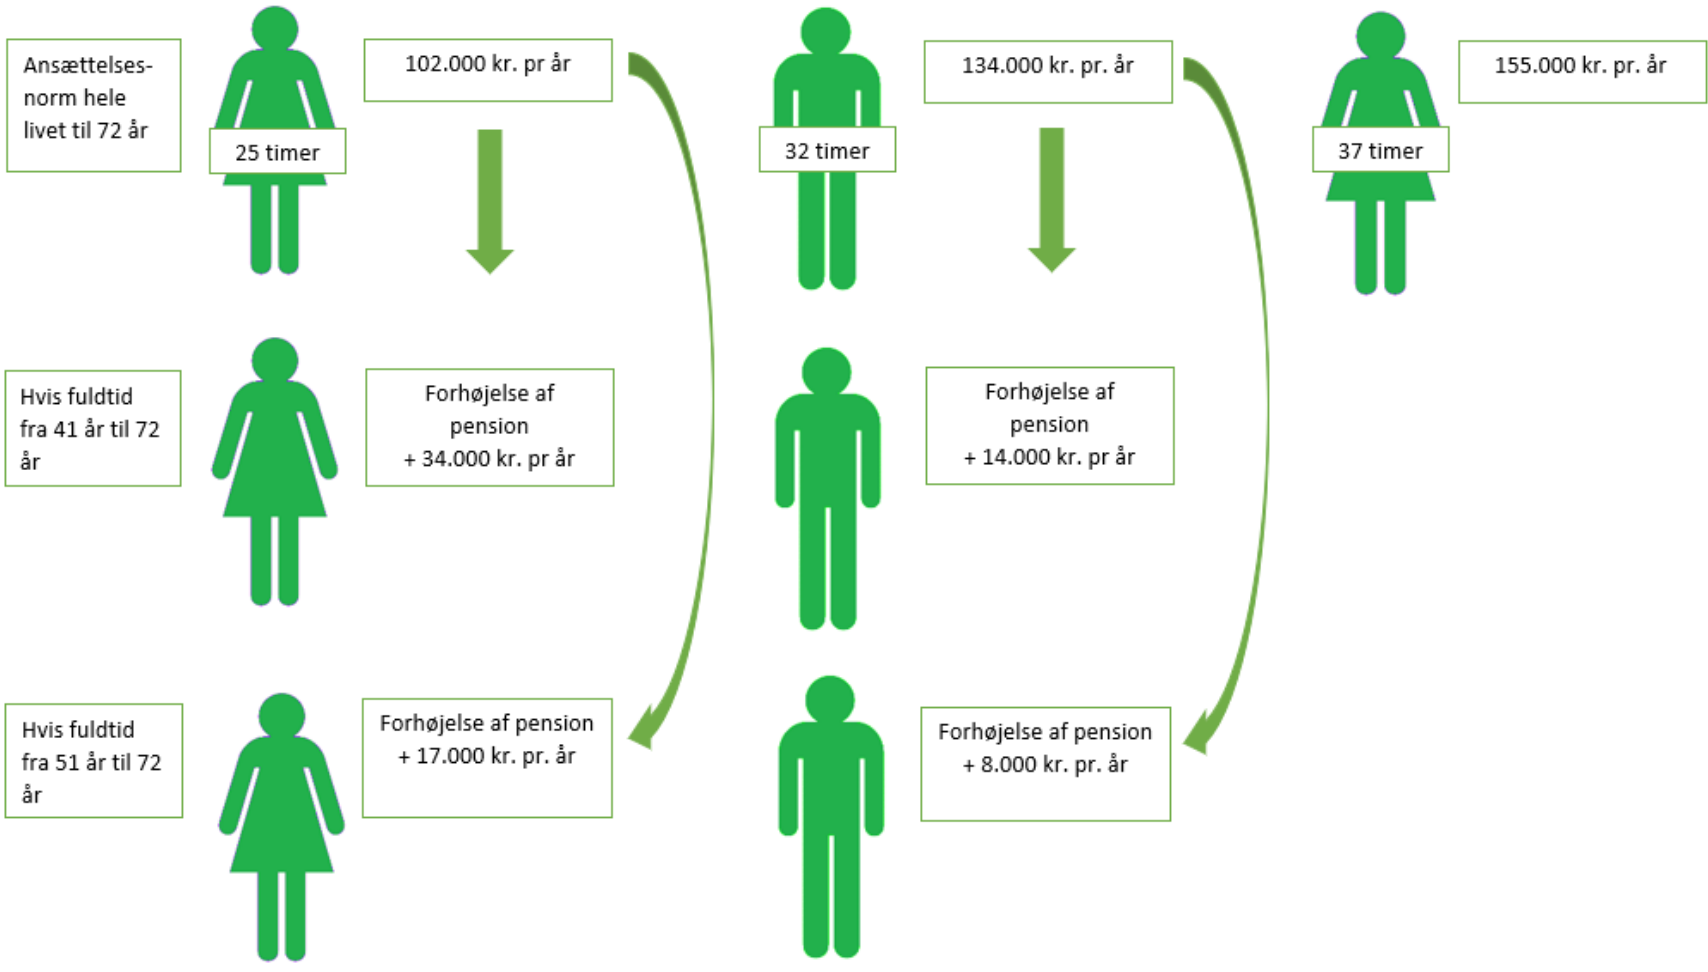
Ansættelses-norm hele livet til 72 år

25 timer

102.000 kr. pr år

32 timer

134.000 kr. pr. år

37 timer

155.000 kr. pr. år

Hvis fuldtid fra 41 år til 72 år

Forhøjelse af pension + 34.000 kr. pr år

Forhøjelse af pension + 14.000 kr. pr år

Hvis fuldtid fra 51 år til 72 år

Forhøjelse af pension + 17.000 kr. pr. år

Forhøjelse af pension + 8.000 kr. pr. år